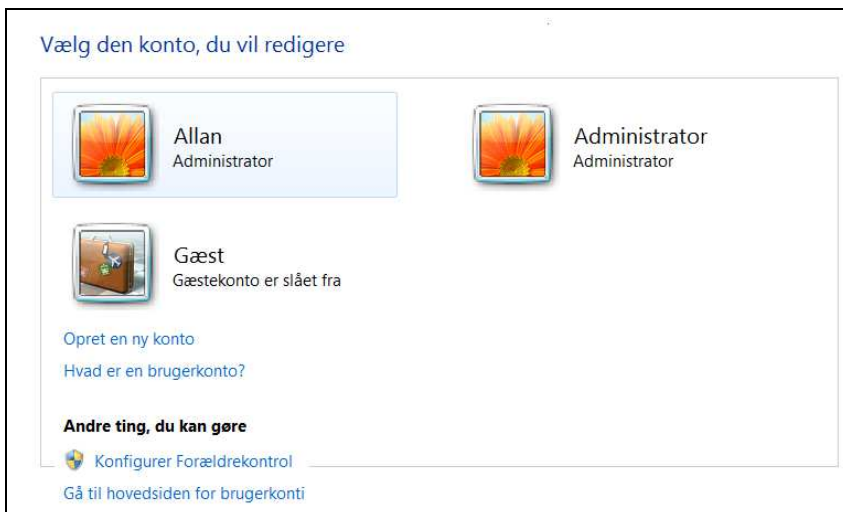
Vælg den konto, du vil redigere

Allan
Administrator

Administrator
Administrator

Gæst
Gæstekonto er slået fra

Opret en ny konto

Hvad er en brugerkonto?

Andre ting, du kan gøre

Konfigurer Forældrekontrol

Gå til hovedsiden for brugerkonti